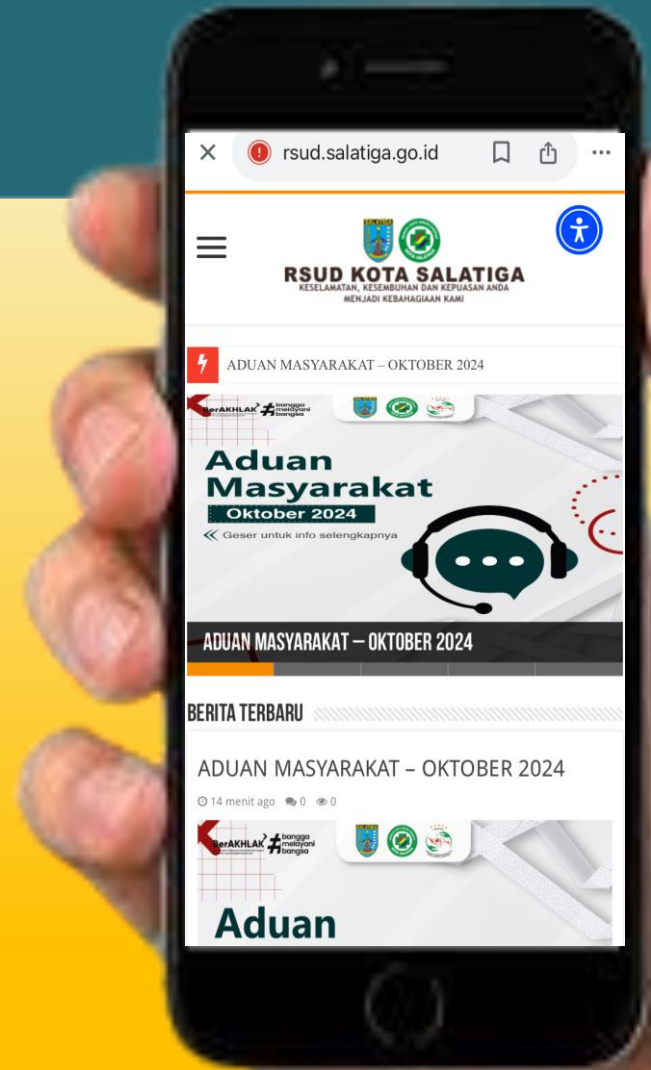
rsud.salatiga.go.id

RSUD KOTA SALATIGA
KESELAMATAN, KESEMBUHAN DAN KEPUASAN ANDA MENJADI KEBAHAGIAAN KAMI

ADUAN MASYARAKAT – OKTOBER 2024

BerAKHLAK #bangga melayani bangsa

Aduan Masyarakat
Oktober 2024
Geser untuk info selengkapnya

ADUAN MASYARAKAT – OKTOBER 2024

BERITA TERBARU

ADUAN MASYARAKAT – OKTOBER 2024

14 menit ago 0 0

BerAKHLAK #bangga melayani bangsa

Aduan